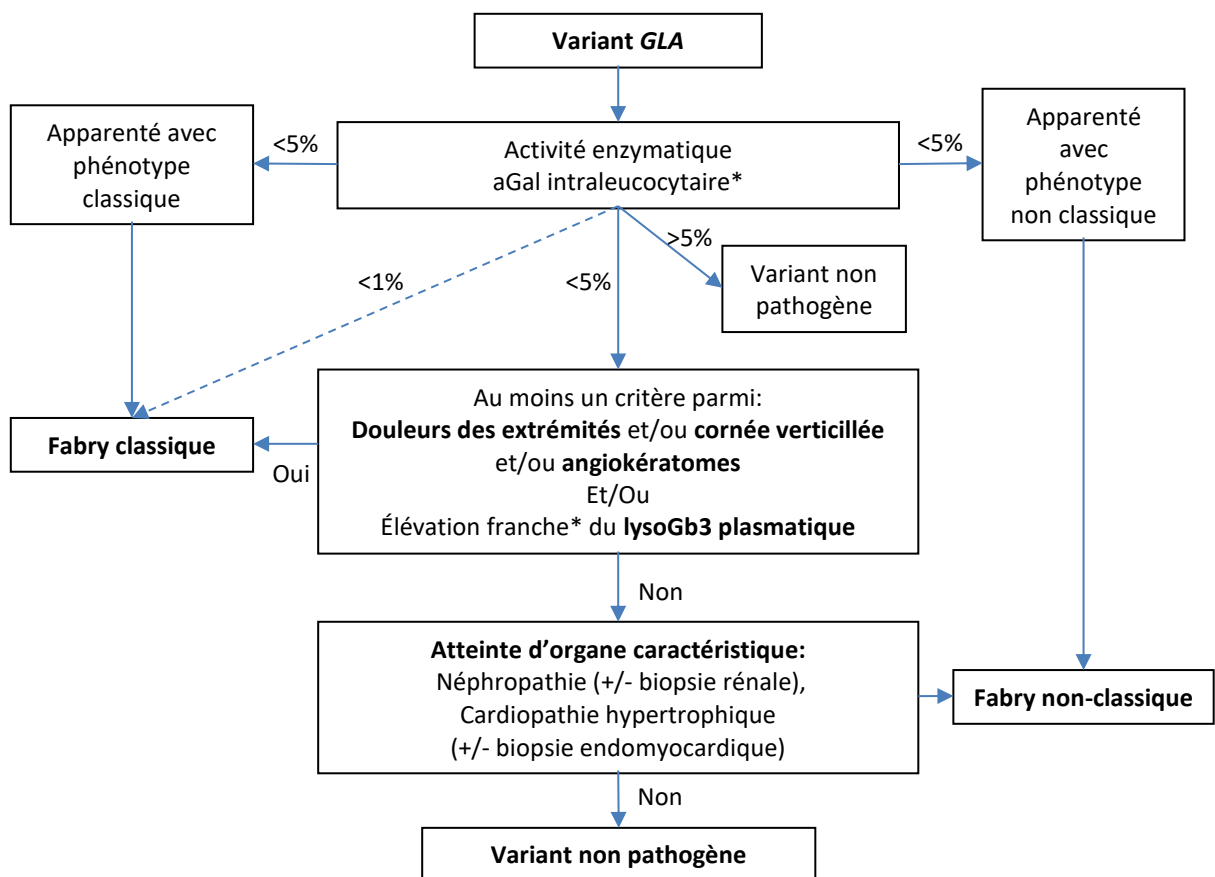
Variant *GLA*

Apparenté avec phénotype classique

<5%

Activité enzymatique aGal intraleucocytaire*

<5%

Apparenté avec phénotype non classique

>5%

<1%

<5%

Variant non pathogène

Au moins un critère parmi:
**Douleurs des extrémités** et/ou **cornée verticillée** et/ou **angiokératomes**
Et/Ou
Élévation franche* du **lysoGb3 plasmatique**

**Fabry classique**

Oui

Non

**Atteinte d'organe caractéristique:**
Néphropathie (+/- biopsie rénale),
Cardiopathie hypertrophique
(+/- biopsie endomyocardique)

**Fabry non-classique**

Non

**Variant non pathogène**